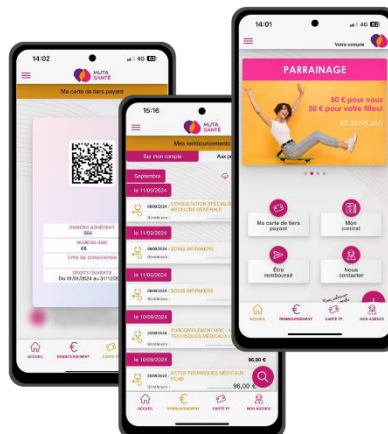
14:02

MUTA SANTÉ

Ma carte de tiers payant

NUMÉRO ADHÉRENT
864
NUMÉRO AMC
68
TYPE DE CONVENTION
DROITS OUVERTS
Du 01/01/2024 au 31/12/20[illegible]

ACCUEIL
REMBOURSEMENT
CARTE TP

15:16

MUTA SANTÉ

Mes remboursements

Sur mon compte
Aux p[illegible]

Septembre

Le 11/09/2024
CONSULTATION SPÉCIALISTE MÉDECINE GÉNÉRALE

Le 11/09/2024
SOINS INFIRMIERS

Le 11/09/2024

Le 11/09/2024
SOINS INFIRMIERS

Le 10/09/2024
EUROPÉEN/ÉNERGIE - A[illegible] TECHNIQUES MÉDICAUX

Le 10/09/2024
ACTES TECHNIQUES MÉDICAUX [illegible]
96,00 €
96,00 €

ACCUEIL
REMBOURSEMENT
CARTE TP
MON AGENCE

14:01

Votre compte

PARRAINAGE
50 € pour vous
50 € pour votre filleul

Ma carte de tiers payant
Mon contrat
Être remboursé
Nous contacter

ACCUEIL
REMBOURSEMENT
CARTE TP
MON AGENCE